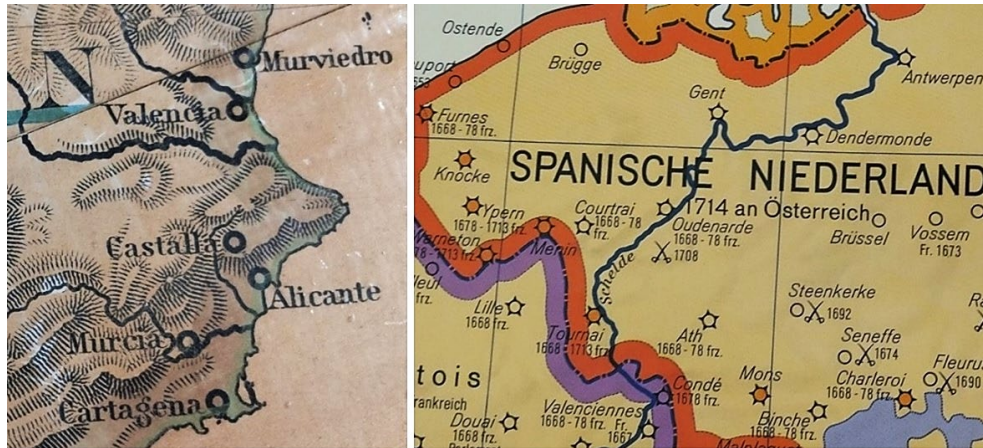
N
Murviedro
Valencia
Castalla
Alicante
Murcia
Cartagena

Ostende
Brügge
Gent
Antwerpen
Furnes
1668-78 frz.
Dendermonde
SPANISCHE NIEDERLAND
Knocke
Ypern
1678-1713 frz.
Courtrai
1668-78 frz.
1714 an Österreich
Oudenarde
1668-78 frz.
1708
Brüssel
Vossem
Fr. 1673
Menin
Schelde
Lille
1668 frz.
Steenkerke
1692
Seneffe
1674
Tournai
1668-1713 frz.
Ath
1668-78 frz.
Fleuru
1690
Charleroi
1668-78 frz.
tois
Mons
Condé
1678 frz.
rankreich
Valenciennes
1678 frz.
Binche
1668-78 frz.
Douai
1668 frz.